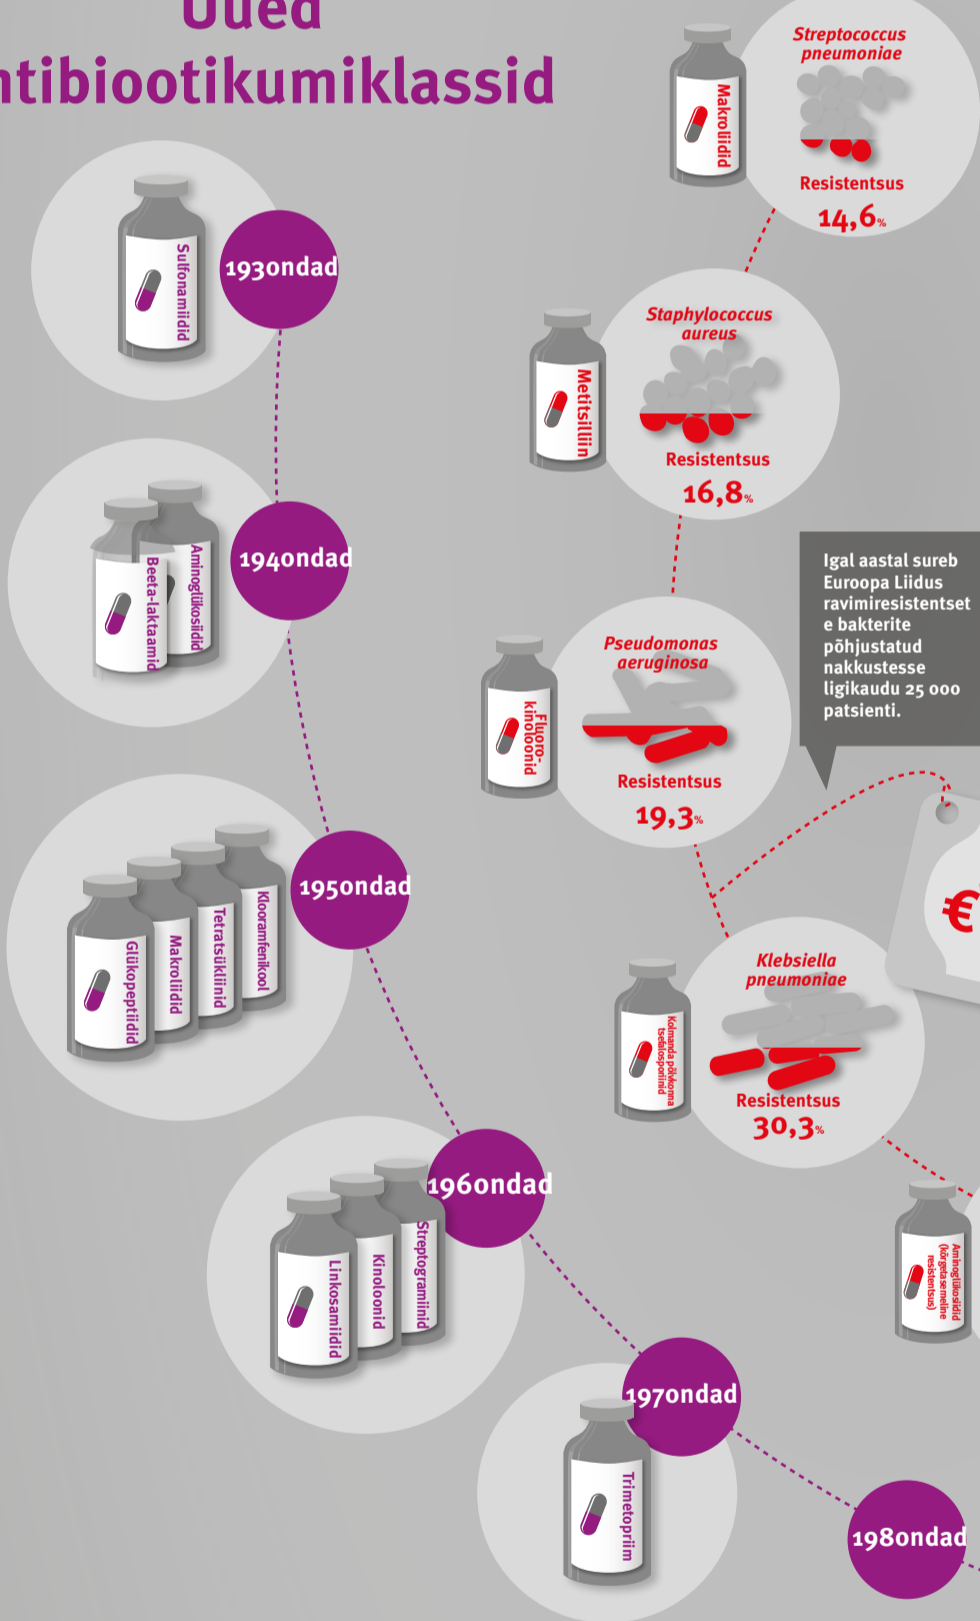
Uued
ntibiootikumiklassid

Sulfonamiidid
1930ndad

Beeta-laktaamid
Aminoglükosiidid
1940ndad

Glükopeptiidid
Makroliidid
Tetratsükliinid
Klooramfenikool
1950ndad

Linkosamiidid
Kinoloonid
Streptogramiinid
1960ndad

Trimetoprim
1970ndad

1980ndad

Makroliidid
Streptococcus pneumoniae
Resistentsus
14,6%

Metitsilliin
Staphylococcus aureus
Resistentsus
16,8%

Igal aastal sureb Euroopa Liidus ravimiresistentsete bakterite põhjustatud nakkustesse ligikaudu 25 000 patsienti.

Fluoro-kinoloonid
Pseudomonas aeruginosa
Resistentsus
19,3%

€

Kolmanda põlvkonna tsefalosporiinid
Klebsiella pneumoniae
Resistentsus
30,3%

Aminoglükosiidid (kõrgetasemeline resistentsus)